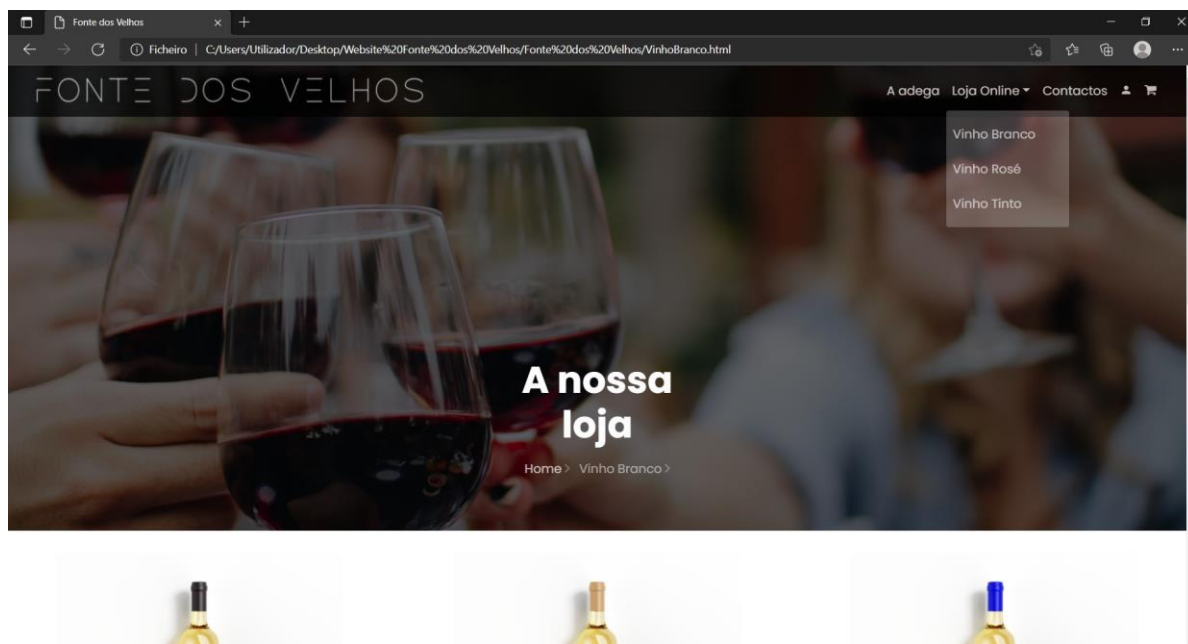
Fonte dos Velhos

Ficheiro | C:/Users/Utilizador/Desktop/Website%20Fonte%20dos%20Velhos/Fonte%20dos%20Velhos/VinhoBranco.html

FONTE DOS VELHOS

A adega Loja Online Contactos

Vinho Branco
Vinho Rosé
Vinho Tinto

A nossa loja

Home > Vinho Branco >